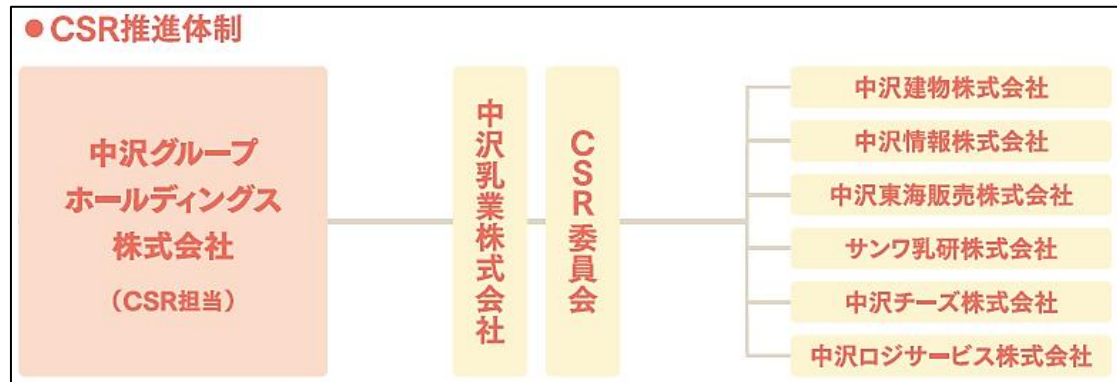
●CSR推進体制

中沢グループホールディングス株式会社
（CSR担当）

中沢乳業株式会社

CSR委員会

中沢建物株式会社
中沢情報株式会社
中沢東海販売株式会社
サンワ乳研株式会社
中沢チーズ株式会社
中沢ロジサービス株式会社